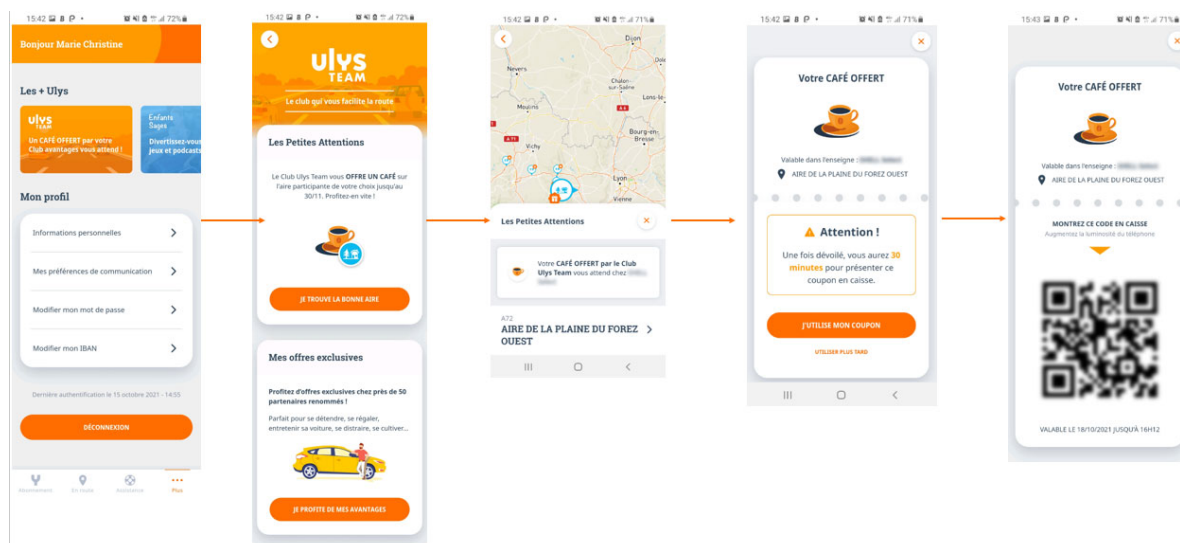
15:42 72%

Bonjour Marie Christine

Les + Ulys

ulys TEAM

Un CAFÉ OFFERT par votre Club avantages vous attend !

Enfants Sages

Divertissez-vous jeux et podcasts

Mon profil

Informations personnelles

Mes préférences de communication

Modifier mon mot de passe

Modifier mon IBAN

Dernière authentification le 15 octobre 2021 - 14:55

DÉCONNEXION

Abonnement En route Assistance Plus

15:42 72%

ulys TEAM

Le club qui vous facilite la route

Les Petites Attentions

Le Club Ulys Team vous OFFRE UN CAFÉ sur l'aire participante de votre choix jusqu'au 30/11. Profitez-en vite !

JE TROUVE LA BONNE AIRE

Mes offres exclusives

Profitez d'offres exclusives chez près de 50 partenaires renommés !

Parfait pour se détendre, se régaler, entretenir sa voiture, se distraire, se cultiver...

JE PROFITE DE MES AVANTAGES

15:42 71%

Dijon

Nevers

Chalon-sur-Saône

Lons-le-

Moulins

Vichy

Bourg-en-Bresse

Lyon

Vienne

Les Petites Attentions

Votre CAFÉ OFFERT par le Club Ulys Team vous attend chez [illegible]

A72

AIRE DE LA PLAINE DU FOREZ OUEST

15:42 71%

Votre CAFÉ OFFERT

Valable dans l'enseigne : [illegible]

AIRE DE LA PLAINE DU FOREZ OUEST

Attention !

Une fois dévoilé, vous aurez 30 minutes pour présenter ce coupon en caisse.

J'UTILISE MON COUPON

UTILISER PLUS TARD

15:43 71%

Votre CAFÉ OFFERT

Valable dans l'enseigne : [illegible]

AIRE DE LA PLAINE DU FOREZ OUEST

MONTREZ CE CODE EN CAISSE

Augmentez la luminosité du téléphone

VALABLE LE 18/10/2021 JUSQU'À 16H12